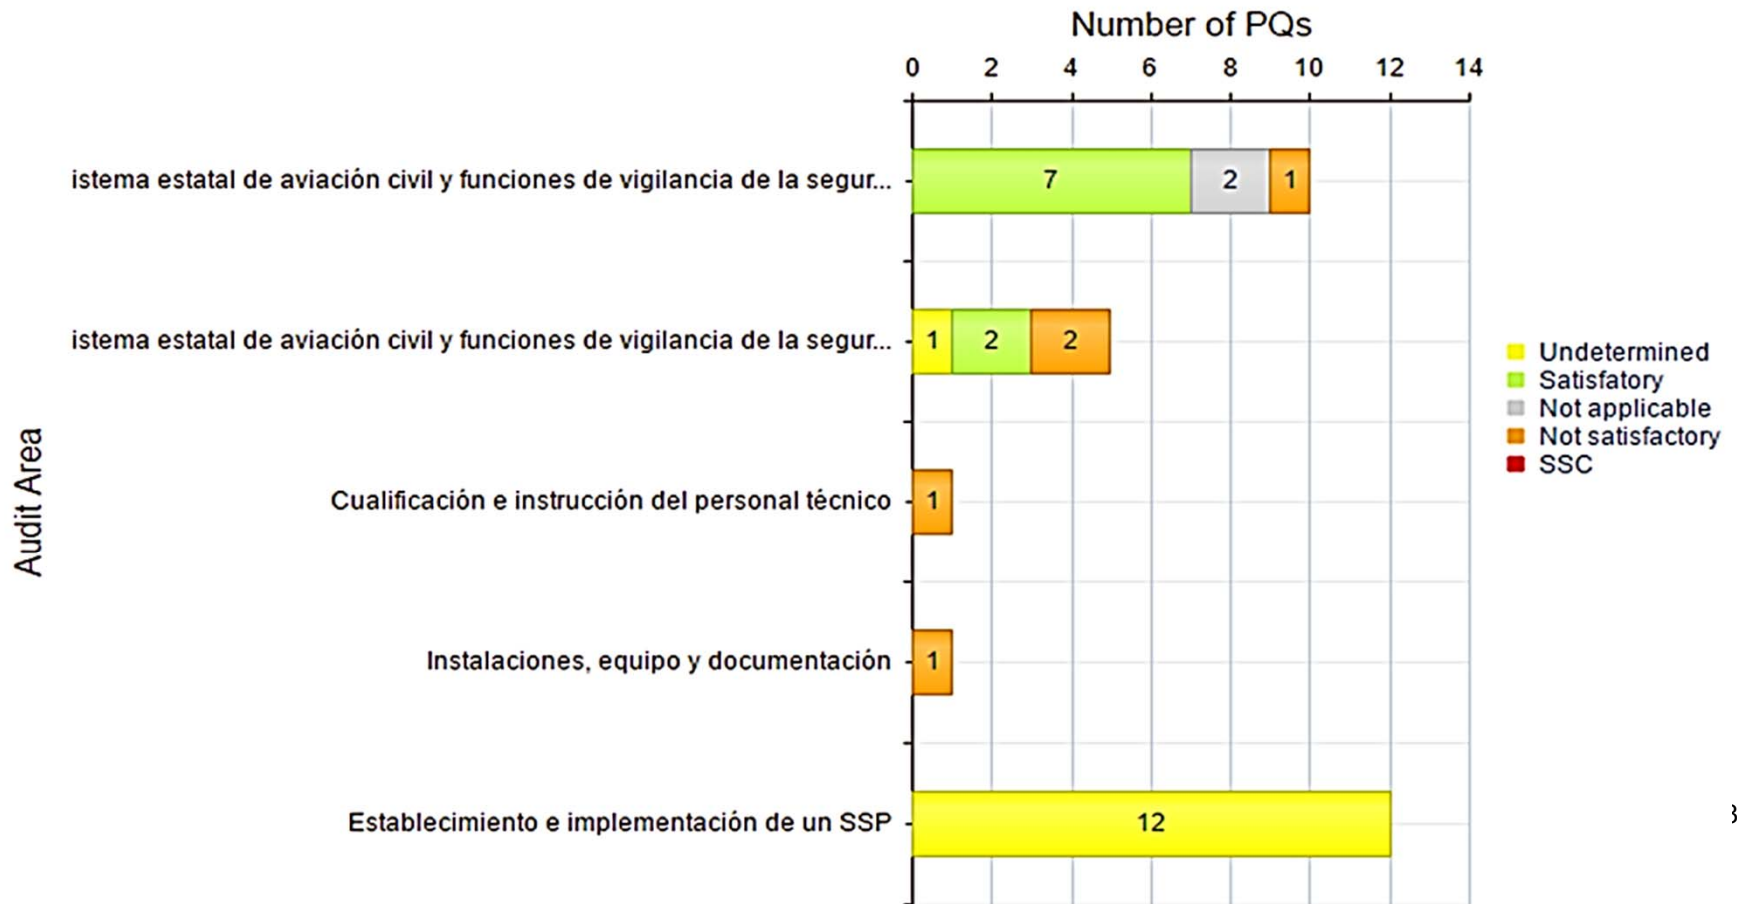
Number of PQs

0 2 4 6 8 10 12 14

Audit Area

istema estatal de aviación civil y funciones de vigilancia de la segur... 7 2 1

istema estatal de aviación civil y funciones de vigilancia de la segur... 1 2 2

Cualificación e instrucción del personal técnico 1

Instalaciones, equipo y documentación 1

Establecimiento e implementación de un SSP 12

Undetermined
Satisfatory
Not applicable
Not satisfactory
SSC